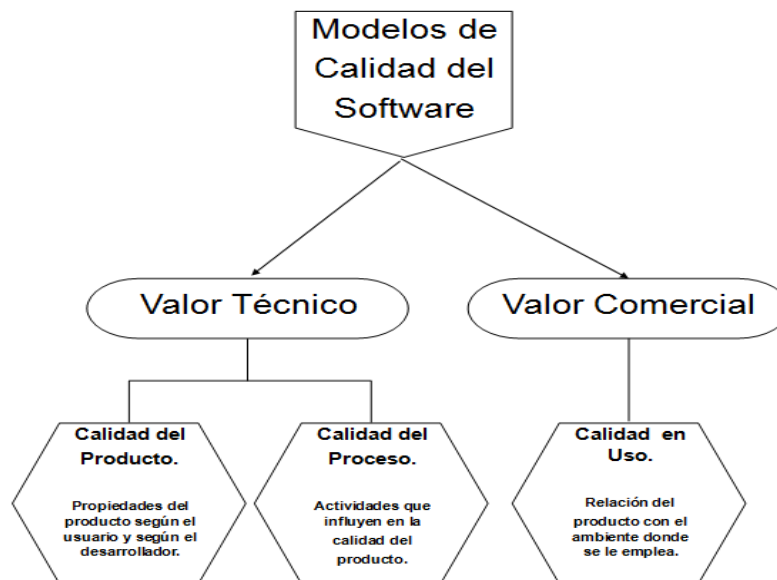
Modelos de Calidad del Software

Valor Técnico

Valor Comercial

Calidad del Producto.

Propiedades del producto según el usuario y según el desarrollador.

Calidad del Proceso.

Actividades que influyen en la calidad del producto.

Calidad en Uso.

Relación del producto con el ambiente donde se le emplea.